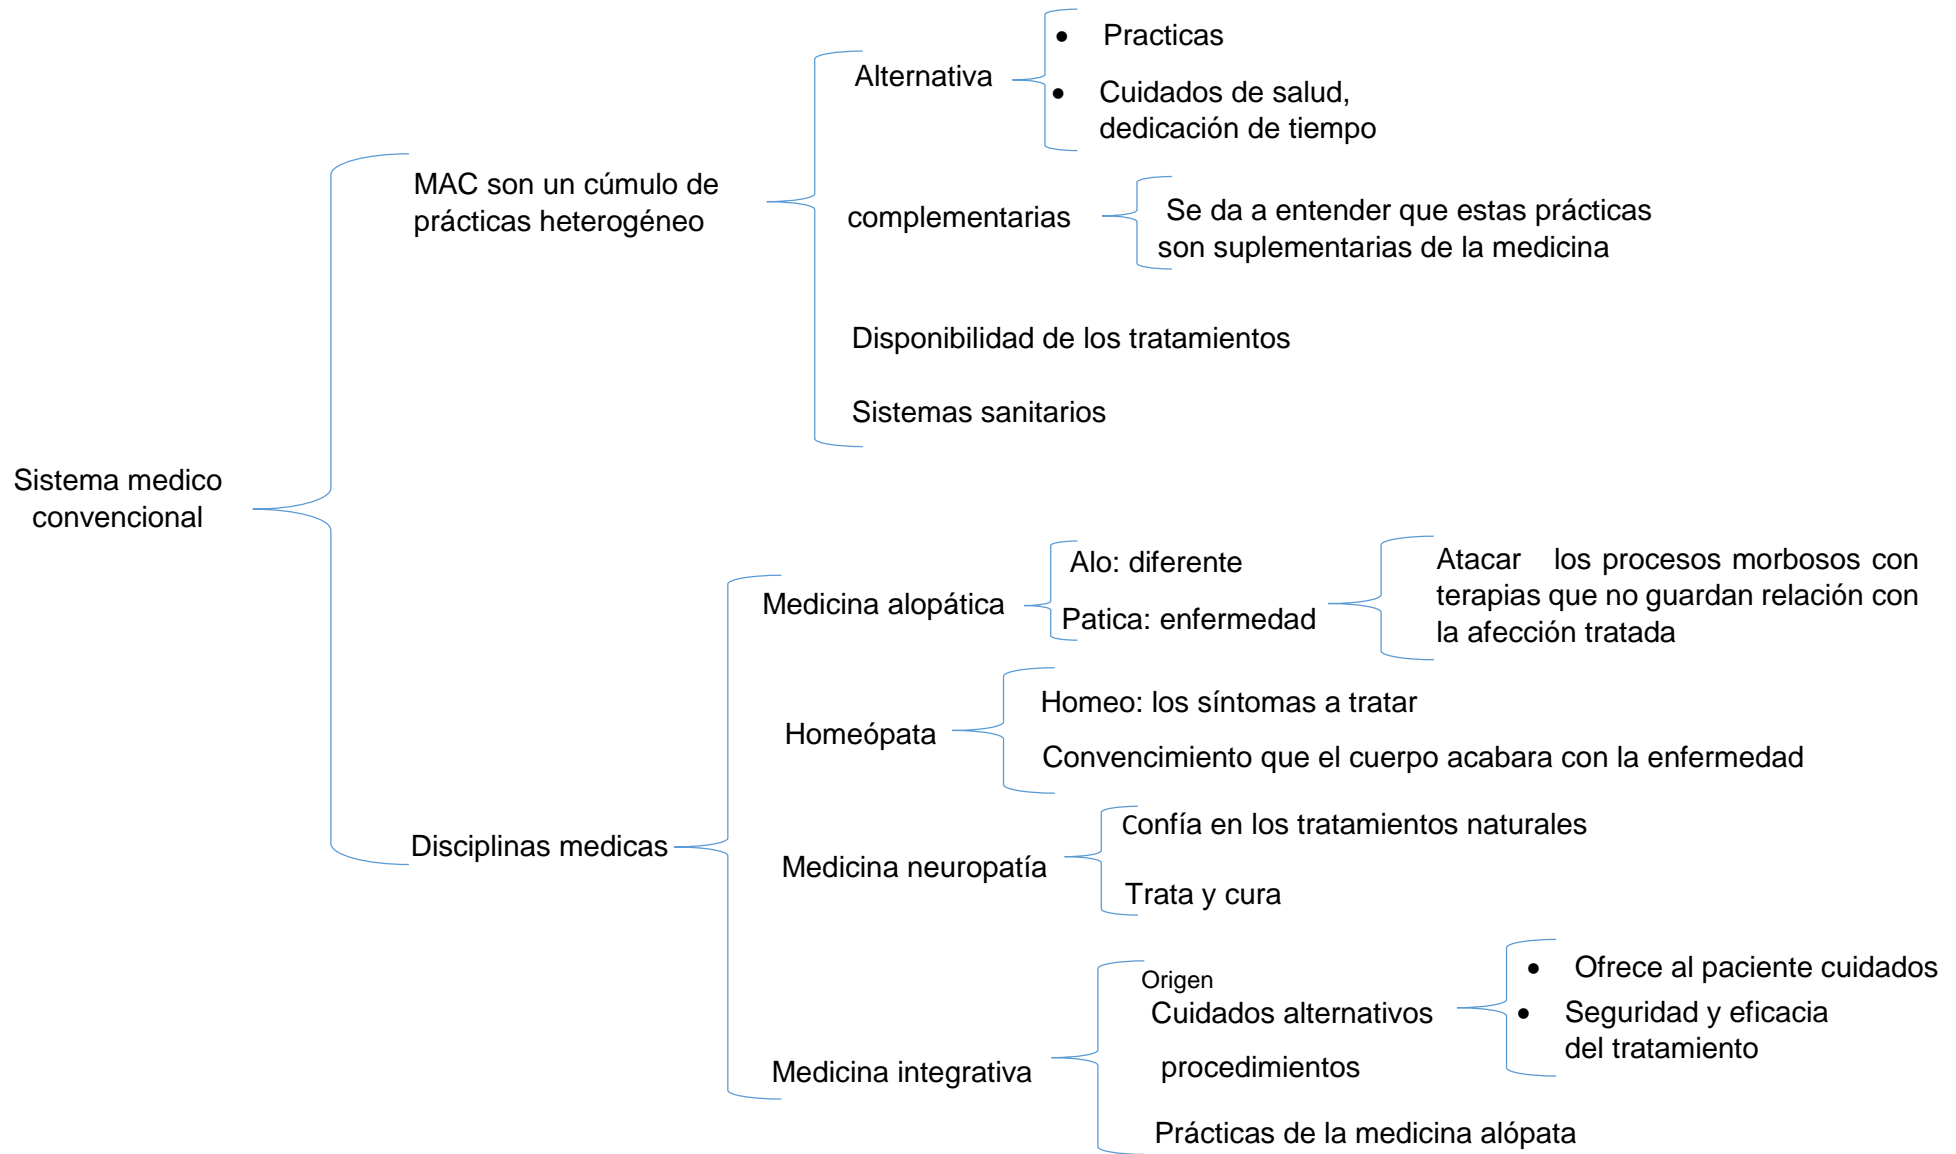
Sistema medico convencional

MAC son un cúmulo de prácticas heterogéneo

Alternativa

- Practicas
- Cuidados de salud, dedicación de tiempo

complementarias

Se da a entender que estas prácticas son suplementarias de la medicina

Disponibilidad de los tratamientos

Sistemas sanitarios

Disciplinas medicas

Medicina alopática

Alo: diferente

Patica: enfermedad

Atacar los procesos morbosos con terapias que no guardan relación con la afección tratada

Homeópata

Homeo: los síntomas a tratar

Convencimiento que el cuerpo acabara con la enfermedad

Medicina neuropatía

Confía en los tratamientos naturales

Trata y cura

Medicina integrativa

Origen

Cuidados alternativos

- Ofrece al paciente cuidados
- Seguridad y eficacia del tratamiento

procedimientos

Prácticas de la medicina alópata